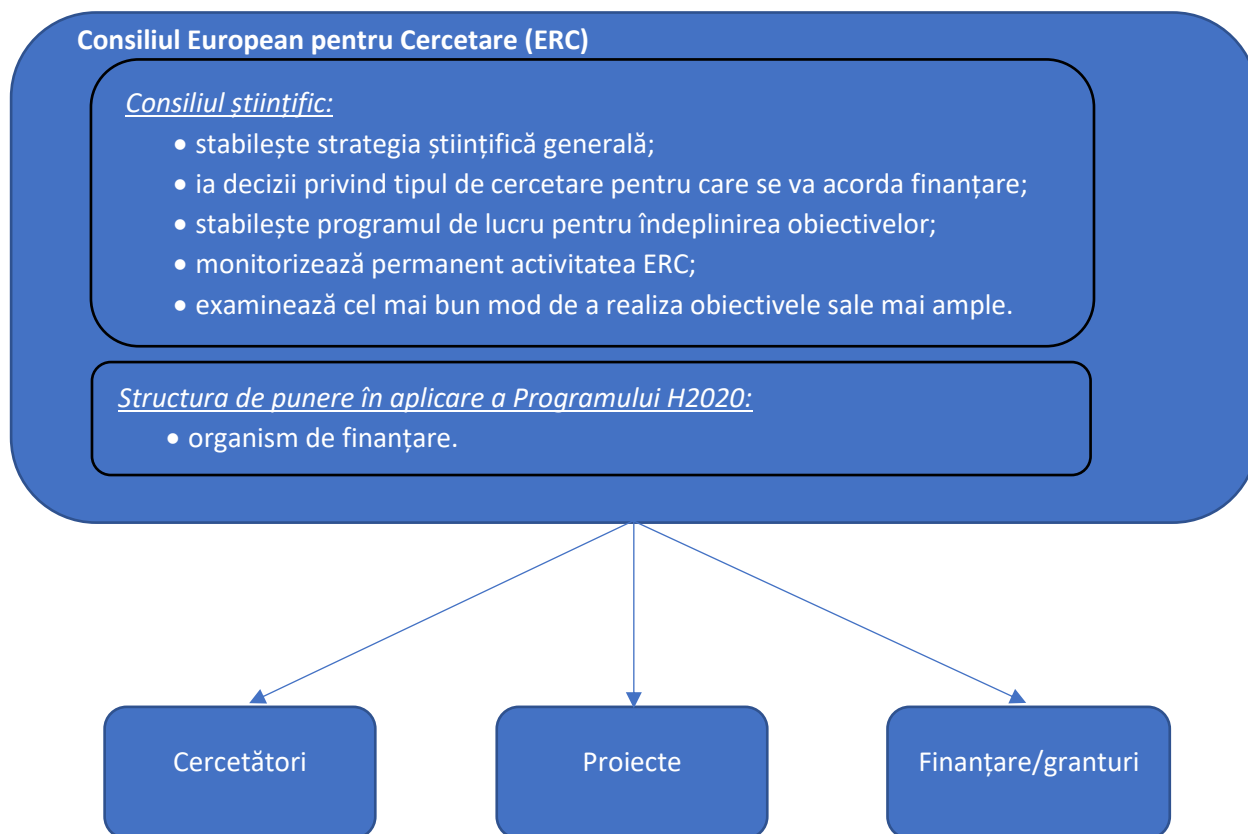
Consiliul European pentru Cercetare (ERC)

Consiliul științific:

- stabilește strategia științifică generală;
- ia decizii privind tipul de cercetare pentru care se va acorda finanțare;
- stabilește programul de lucru pentru îndeplinirea obiectivelor;
- monitorizează permanent activitatea ERC;
- examinează cel mai bun mod de a realiza obiectivele sale mai ample.

Structura de punere în aplicare a Programului H2020:

- organism de finanțare.

Cercetători

Proiecte

Finanțare/granturi